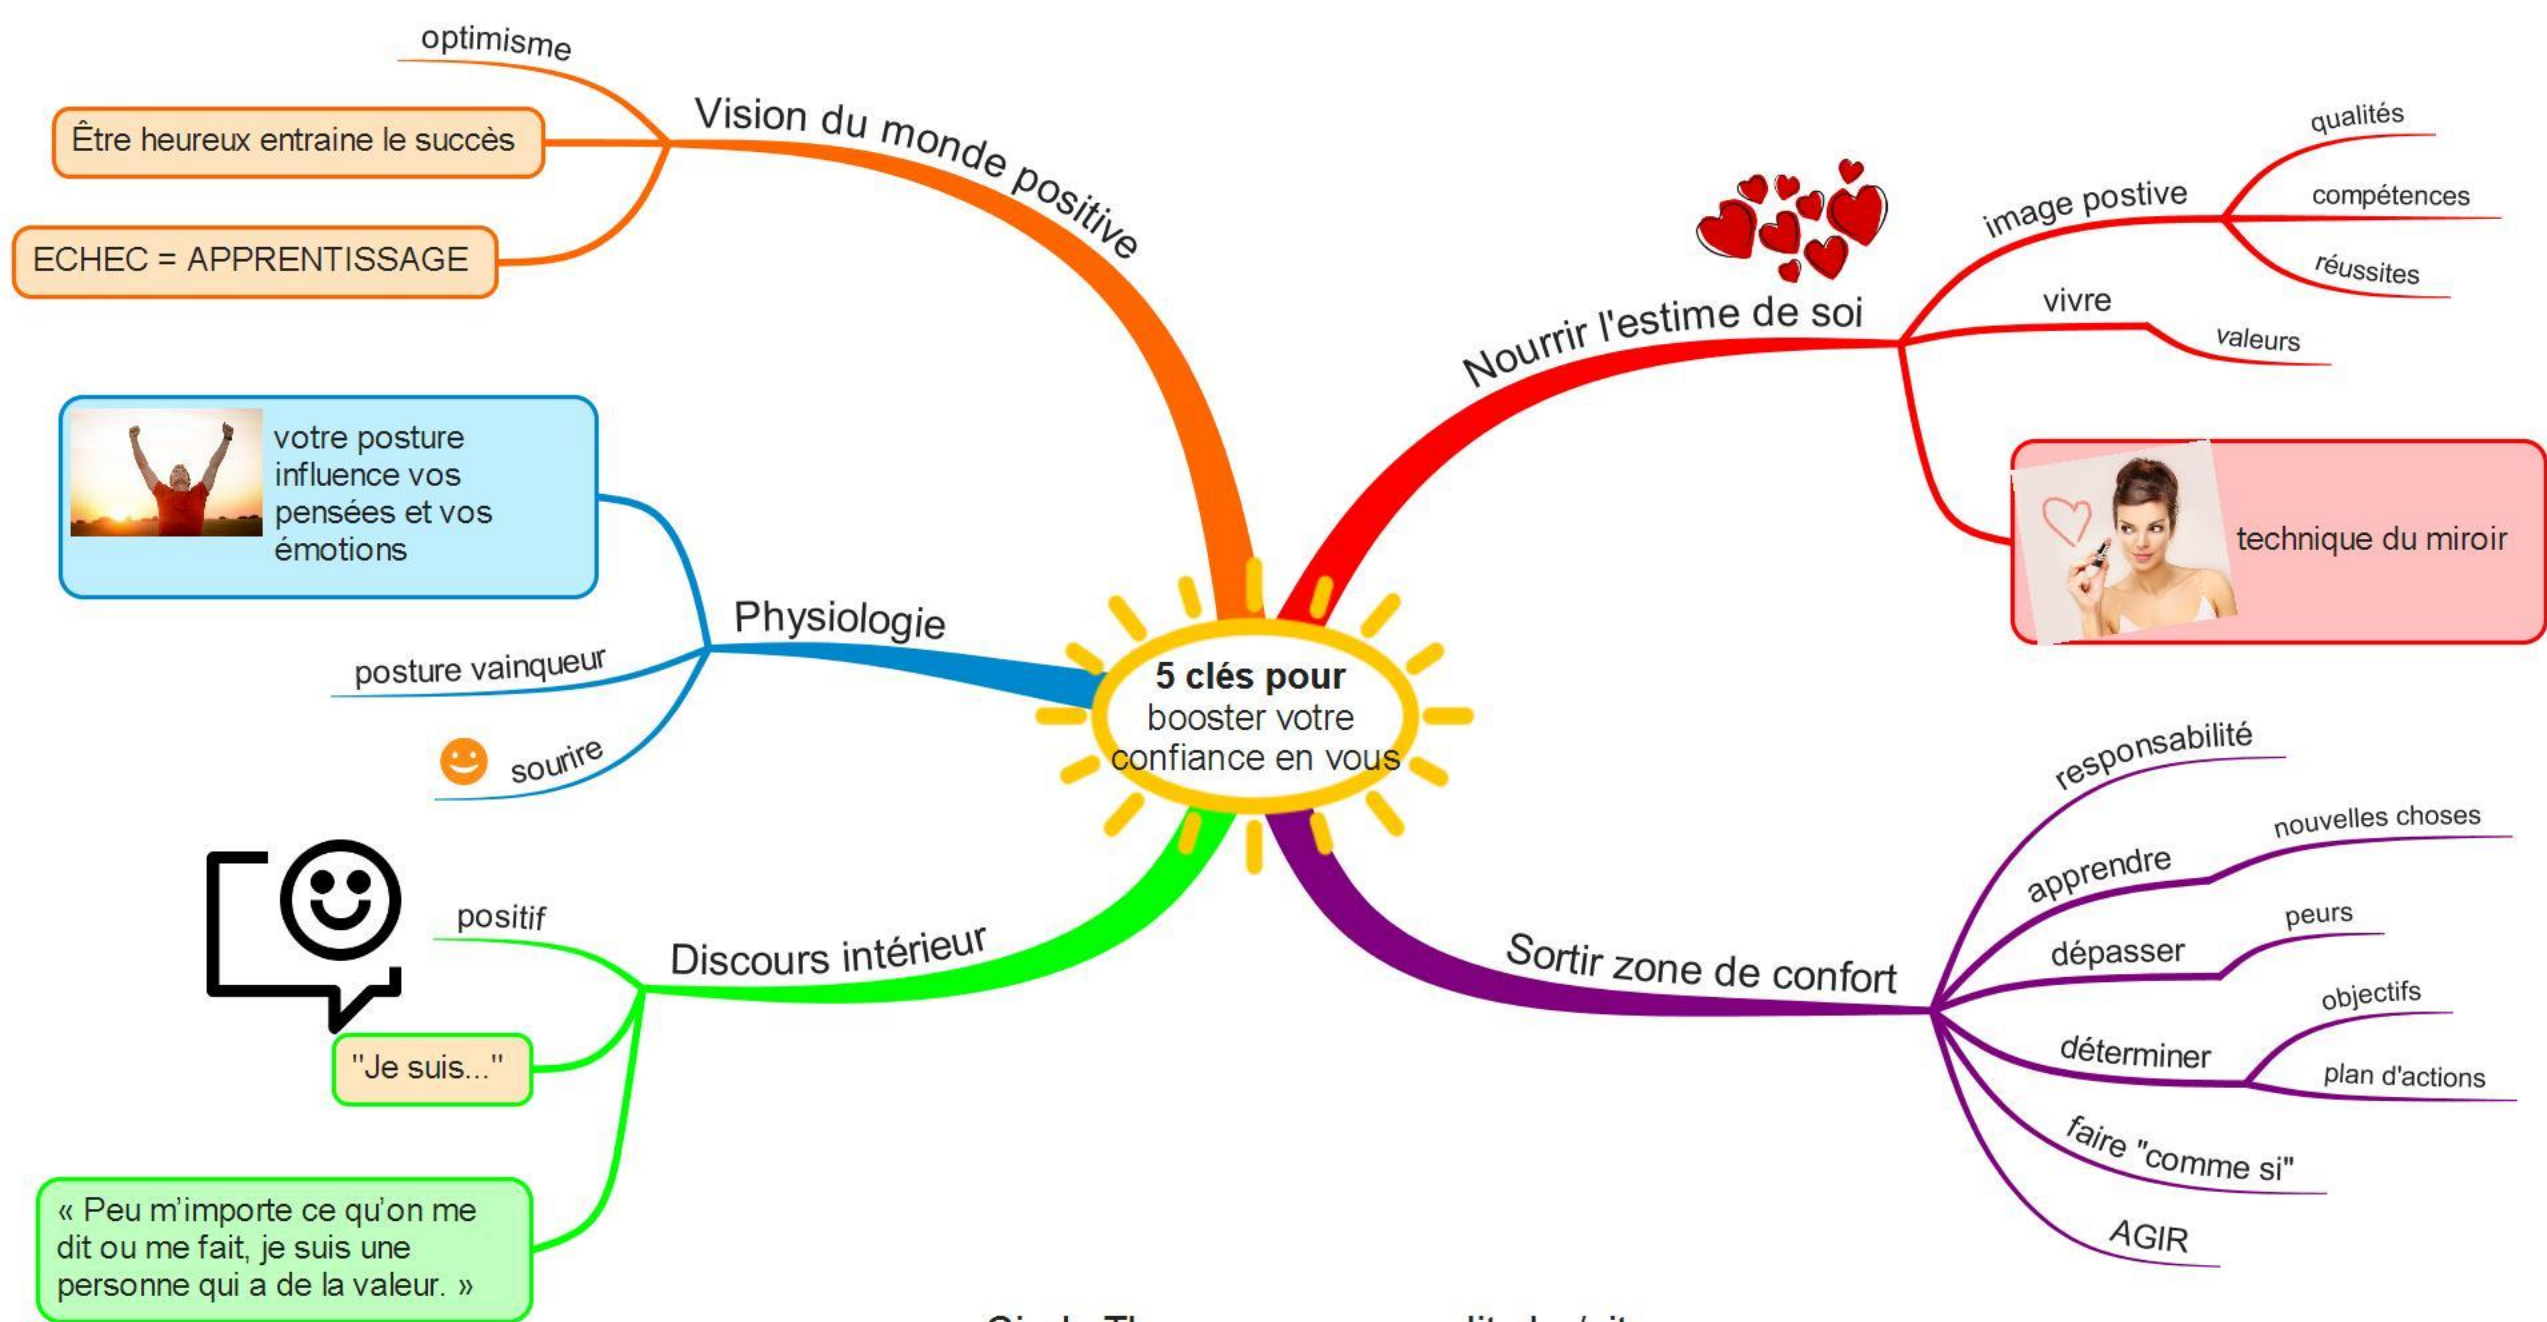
5 clés pour booster votre confiance en vous

Vision du monde positive

optimisme

Être heureux entraine le succès

ECHEC = APPRENTISSAGE

Nourrir l'estime de soi

image postive

qualités

compétences

réussites

vivre

valeurs

technique du miroir

Physiologie

votre posture influence vos pensées et vos émotions

posture vainqueur

sourire

Discours intérieur

positif

"Je suis..."

« Peu m'importe ce qu'on me dit ou me fait, je suis une personne qui a de la valeur. »

Sortir zone de confort

responsabilité

apprendre

nouvelles choses

dépasser

peurs

déterminer

objectifs

plan d'actions

faire "comme si"

AGIR

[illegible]